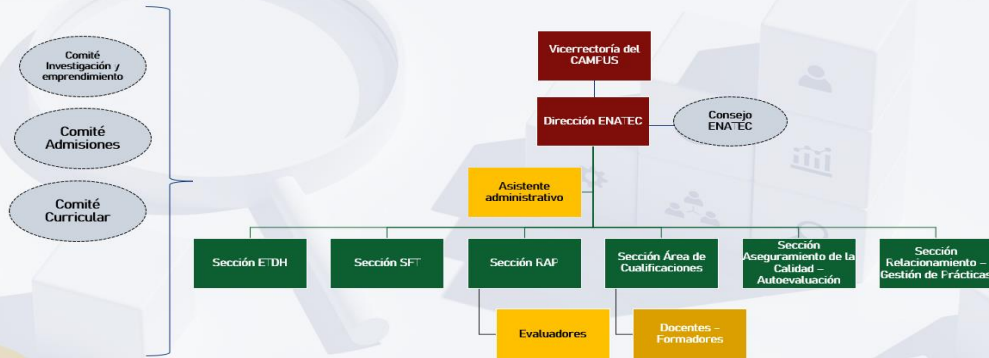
Comité Investigación y emprendimiento

Comité Admisiones

Comité Curricular

Vicerrectoría del CAMPUS

Dirección ENATEC

Consejo ENATEC

Asistente administrativo

Sección ETDH

Sección SFT

Sección RAP

Sección Área de Cualificaciones

Sección Aseguramiento de la Calidad – Autoevaluación

Sección Relacionamiento – Gestión de Prácticas

Evaluadores

Docentes – Formadores